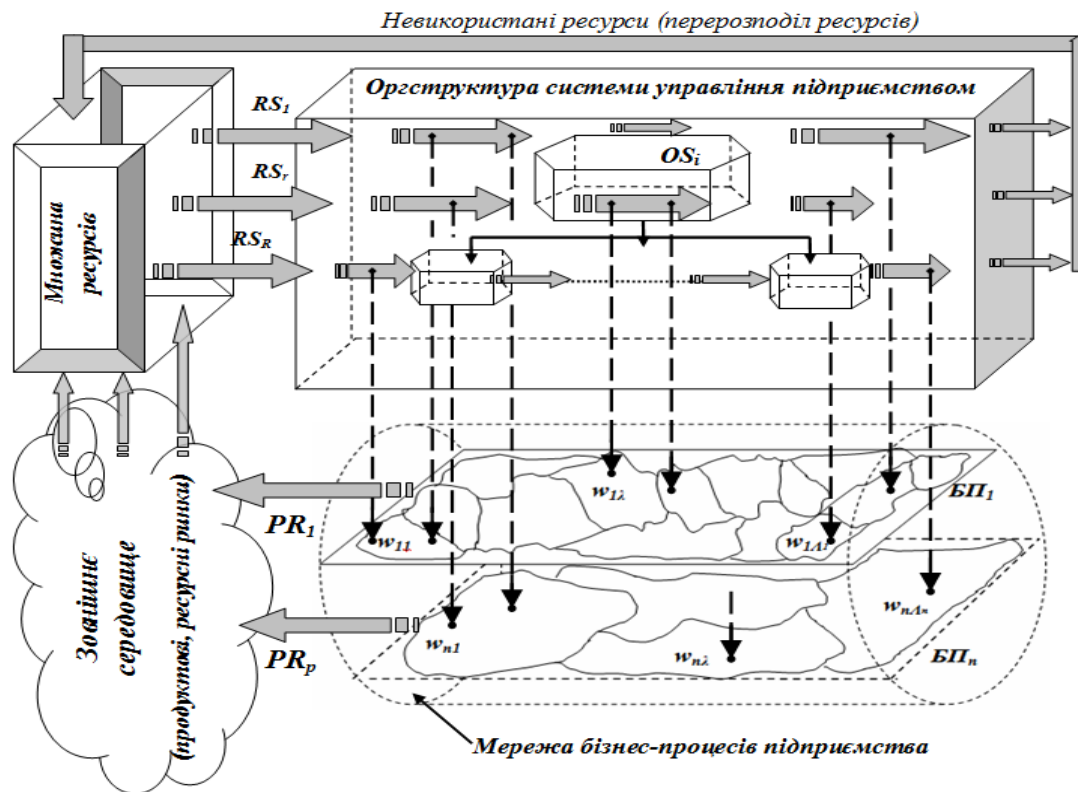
Невикористані ресурси (перерозподіл ресурсів)

Оргструктура системи управління підприємством

Множина ресурсів

$RS_1$

$RS_r$

$RS_R$

$OS_i$

Зовнішнє середовище (продуктові, ресурсні ринки)

$PR_1$

$PR_p$

$w_{11}$

$w_{1\lambda}$

$w_{1\Lambda 1}$

$БП_1$

$w_{n1}$

$w_{n\lambda}$

$w_{n\Lambda n}$

$БП_n$

Мережа бізнес-процесів підприємства